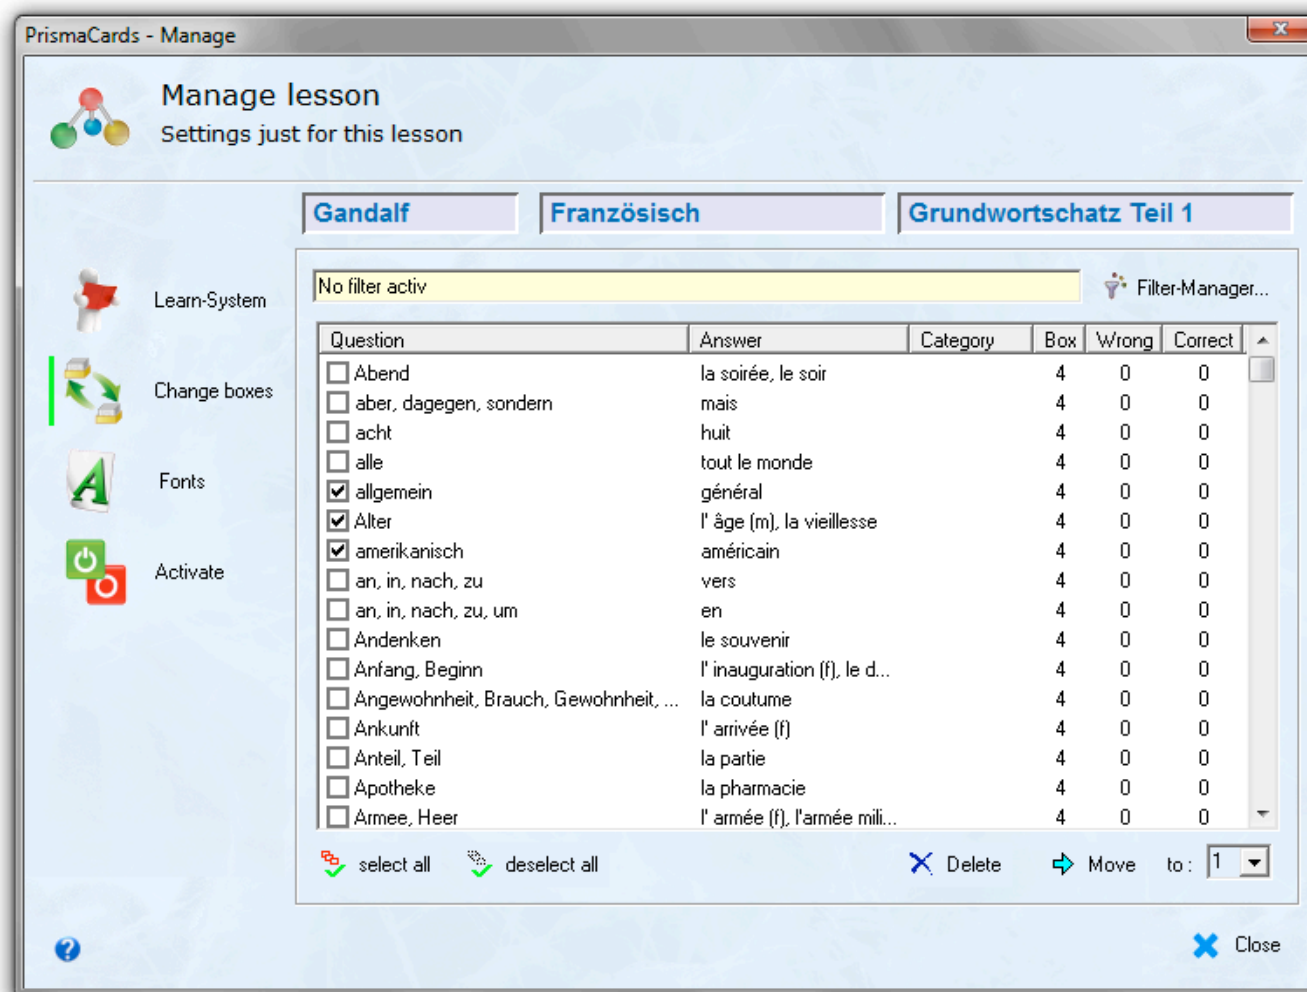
PrismaCards - Manage

Manage lesson
Settings just for this lesson

Gandalf | Französisch | Grundwortschatz Teil 1

Learn-System
Change boxes
Fonts
Activate

No filter activ
Filter-Manager...

| Question | Answer | Category | Box | Wrong | Correct |
|---|---|---|---|---|---|
| Abend | la soirée, le soir | | 4 | 0 | 0 |
| aber, dagegen, sondern | mais | | 4 | 0 | 0 |
| acht | huit | | 4 | 0 | 0 |
| alle | tout le monde | | 4 | 0 | 0 |
| allgemein | général | | 4 | 0 | 0 |
| Alter | l' âge (m), la vieillesse | | 4 | 0 | 0 |
| amerikanisch | américain | | 4 | 0 | 0 |
| an, in, nach, zu | vers | | 4 | 0 | 0 |
| an, in, nach, zu, um | en | | 4 | 0 | 0 |
| Andenken | le souvenir | | 4 | 0 | 0 |
| Anfang, Beginn | l' inauguration (f), le d... | | 4 | 0 | 0 |
| Angewohnheit, Brauch, Gewohnheit, ... | la coutume | | 4 | 0 | 0 |
| Ankunft | l' arrivée (f) | | 4 | 0 | 0 |
| Anteil, Teil | la partie | | 4 | 0 | 0 |
| Apotheke | la pharmacie | | 4 | 0 | 0 |
| Armee, Heer | l' armée (f), l'armée mili... | | 4 | 0 | 0 |

select all
deselect all
Delete
Move
to : 1

Close